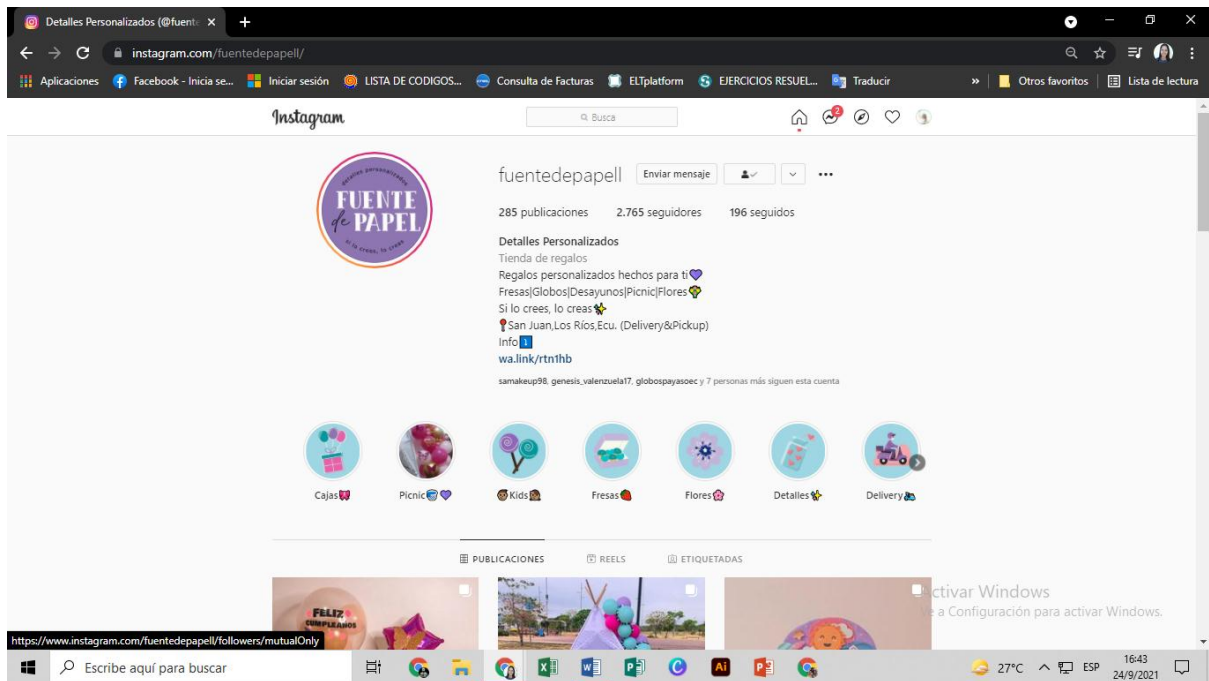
Detalles Personalizados (@fuente ×
instagram.com/fuentedepapell/
Aplicaciones Facebook - Inicia se... Iniciar sesión LISTA DE CODIGOS... Consulta de Facturas ELTplatform EJERCICIOS RESUEL... Traducir » Otros favoritos Lista de lectura

Instagram
Busca
2

detalles personalizados
FUENTE de PAPEL
si lo crees, lo creas

fuentedepapell Enviar mensaje

285 publicaciones 2.765 seguidores 196 seguidos

Detalles Personalizados
Tienda de regalos
Regalos personalizados hechos para ti💜
Fresas|Globos|Desayunos|Picnic|Flores💐
Si lo crees, lo creas✨
📍San Juan,Los Ríos,Ecu. (Delivery&Pickup)
Info ℹ️
wa.link/rtn1hb

samakeup98, genesis_valenzuela17, globospayasoec y 7 personas más siguen esta cuenta

Cajas🎀 Picnic🧺💜 👧Kids👧 Fresas🍓 Flores🌸 Detalles✨ Delivery🛵

PUBLICACIONES REELS ETIQUETADAS

FELIZ CUMPLEAÑOS

Activar Windows
Ve a Configuración para activar Windows.

https://www.instagram.com/fuentedepapell/followers/mutualOnly

Escribe aquí para buscar
27°C ESP 16:43 24/9/2021